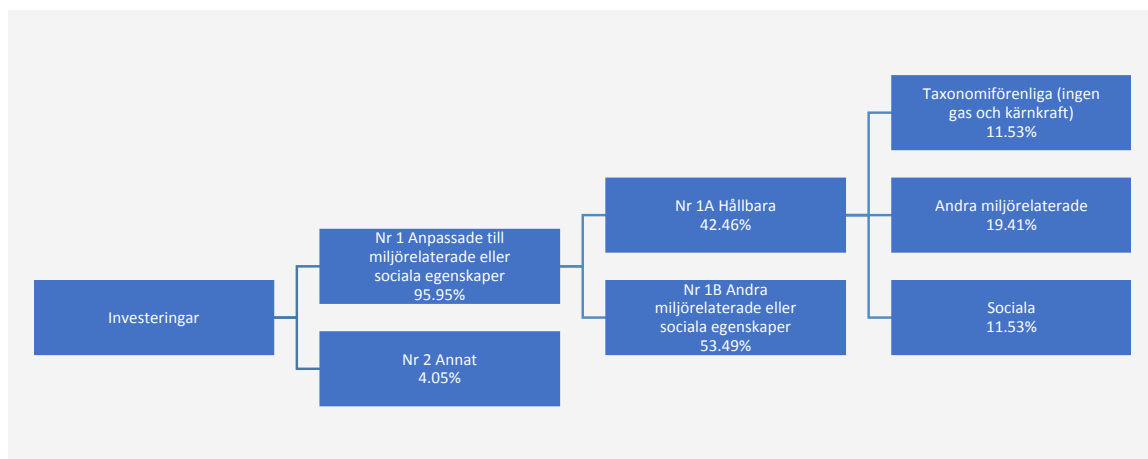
Investeringar

Nr 1 Anpassade till miljörelaterade eller sociala egenskaper
95.95%

Nr 2 Annat
4.05%

Nr 1A Hållbara
42.46%

Nr 1B Andra miljörelaterade eller sociala egenskaper
53.49%

Taxonomiförenliga (ingen gas och kärnkraft)
11.53%

Andra miljörelaterade
19.41%

Sociala
11.53%